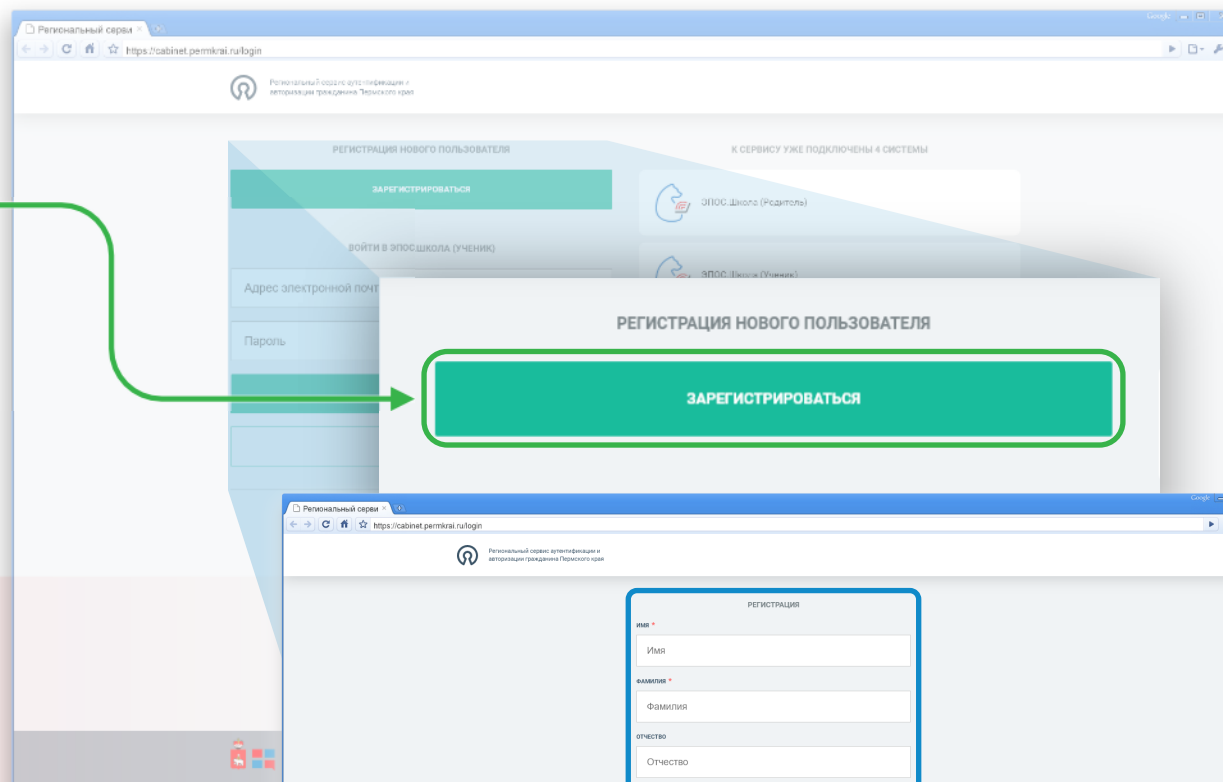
Региональный серви ×

Google

https://cabinet.permkrai.ru/login

Региональный сервис аутентификации и авторизации гражданина Пермского края

РЕГИСТРАЦИЯ НОВОГО ПОЛЬЗОВАТЕЛЯ

ЗАРЕГИСТРИРОВАТЬСЯ

ВОЙТИ В ЭПОС.ШКОЛА (УЧЕНИК)

Адрес электронной почт

Пароль

К СЕРВИСУ УЖЕ ПОДКЛЮЧЕНЫ 4 СИСТЕМЫ

ЭПОС.Школа (Родитель)

ЭПОС.Школа (Ученик)

РЕГИСТРАЦИЯ НОВОГО ПОЛЬЗОВАТЕЛЯ

ЗАРЕГИСТРИРОВАТЬСЯ

Региональный серви ×

Google

https://cabinet.permkrai.ru/login

Региональный сервис аутентификации и авторизации гражданина Пермского края

РЕГИСТРАЦИЯ

ИМЯ *

Имя

ФАМИЛИЯ *

Фамилия

ОТЧЕСТВО

Отчество